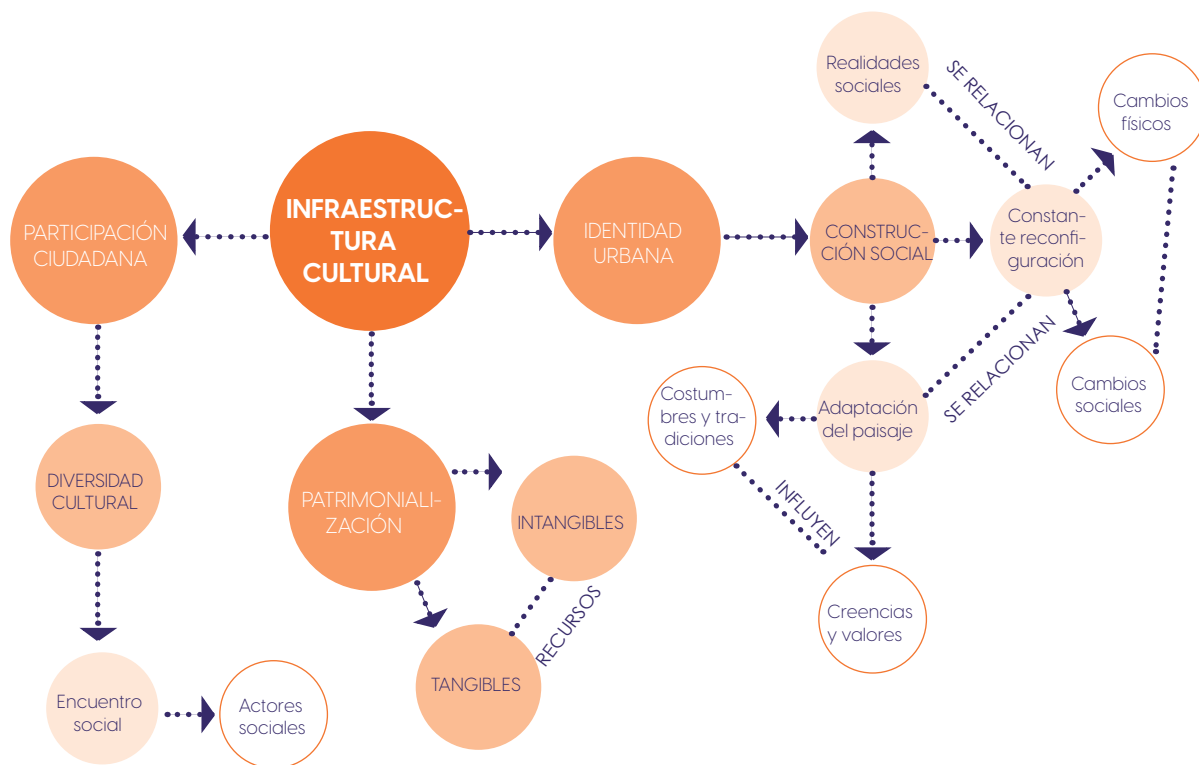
INFRAESTRUCTURA CULTURAL

PARTICIPACIÓN CIUDADANA

DIVERSIDAD CULTURAL

Encuentro social

Actores sociales

PATRIMONIALIZACIÓN

INTANGIBLES

TANGIBLES

RECURSOS

IDENTIDAD URBANA

CONSTRUCCIÓN SOCIAL

Realidades sociales

SE RELACIONAN

Constante reconfiguración

Cambios físicos

Cambios sociales

SE RELACIONAN

Adaptación del paisaje

Costumbres y tradiciones

INFLUYEN

Creencias y valores